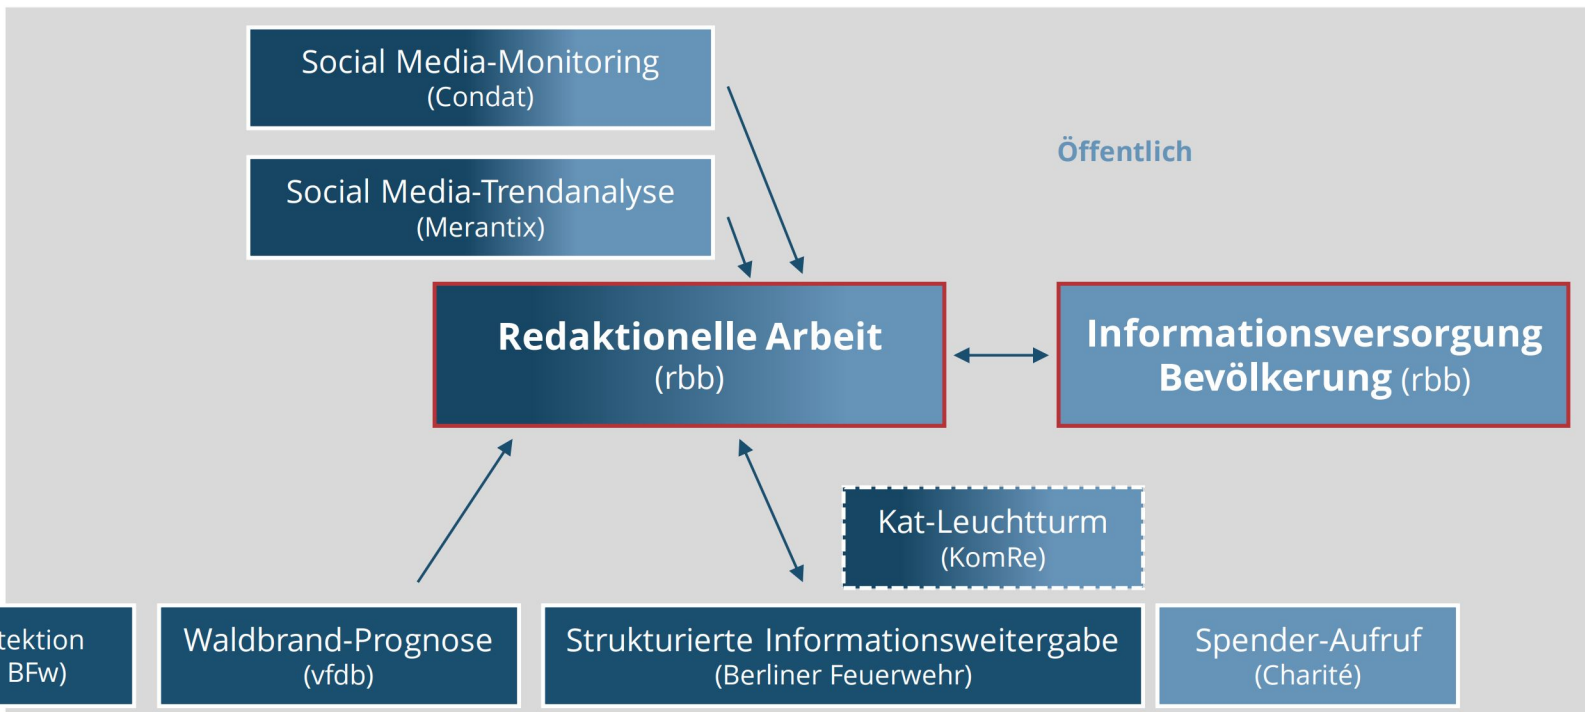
Social Media-Monitoring
(Condat)

Social Media-Trendanalyse
(Merantix)

Öffentlich

Redaktionelle Arbeit
(rbb)

Informationsversorgung
Bevölkerung (rbb)

Kat-Leuchtturm
(KomRe)

tektion
BFw)

Waldbrand-Prognose
(vfdb)

Strukturierte Informationsweitergabe
(Berliner Feuerwehr)

Spender-Aufruf
(Charité)